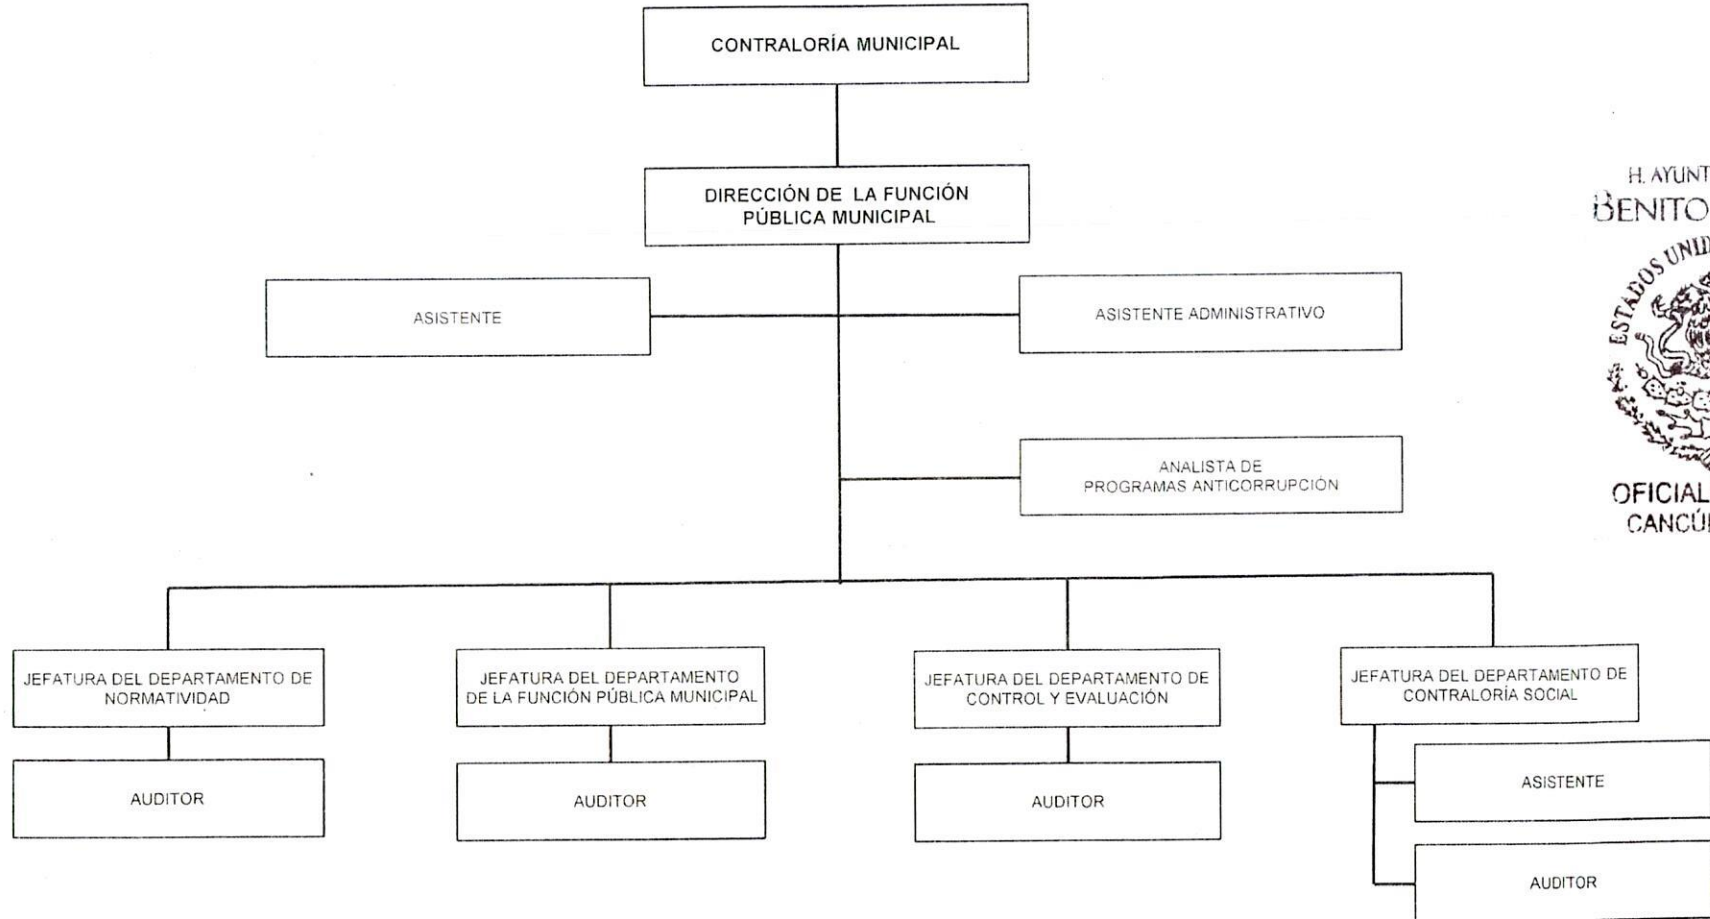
CONTRALORÍA MUNICIPAL

DIRECCIÓN DE LA FUNCIÓN PÚBLICA MUNICIPAL

ASISTENTE

ASISTENTE ADMINISTRATIVO

ANALISTA DE PROGRAMAS ANTICORRUPCIÓN

JEFATURA DEL DEPARTAMENTO DE NORMATIVIDAD

AUDITOR

JEFATURA DEL DEPARTAMENTO DE LA FUNCIÓN PÚBLICA MUNICIPAL

AUDITOR

JEFATURA DEL DEPARTAMENTO DE CONTROL Y EVALUACIÓN

AUDITOR

JEFATURA DEL DEPARTAMENTO DE CONTRALORÍA SOCIAL

ASISTENTE

AUDITOR

H. AYUNT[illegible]
BENITO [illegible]
ESTADOS UNID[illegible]
OFICIAL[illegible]
CANCÚ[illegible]